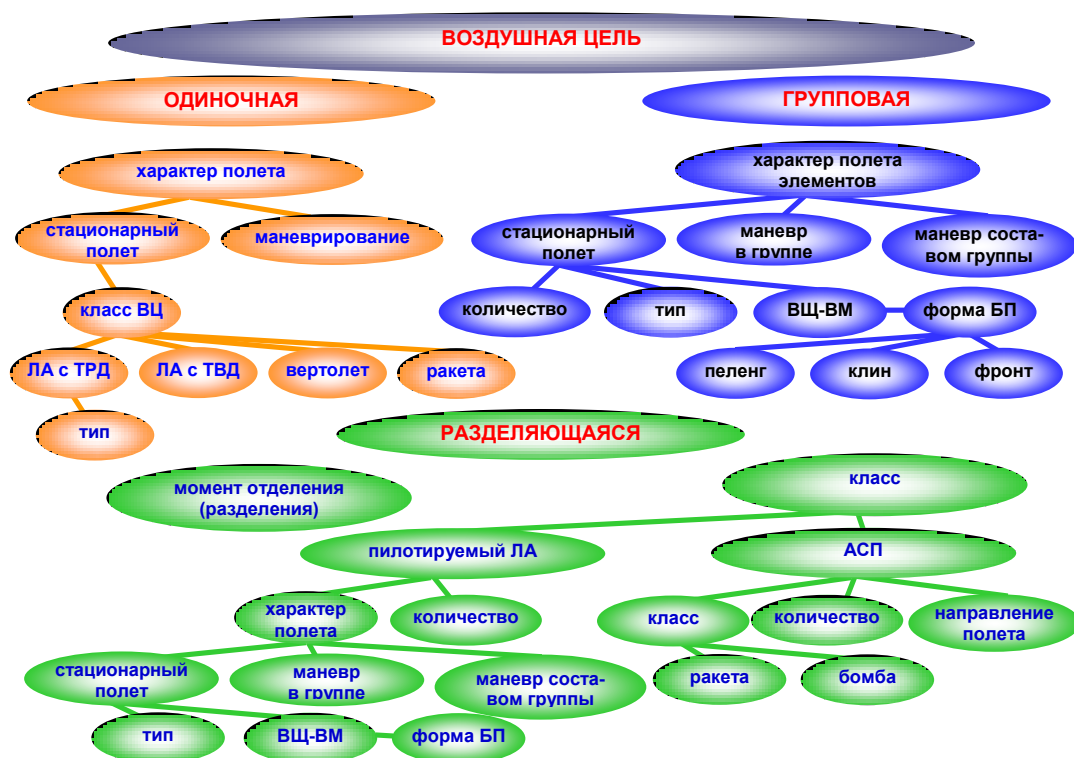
ВОЗДУШНАЯ ЦЕЛЬ

ОДИНОЧНАЯ

ГРУППОВАЯ

характер полета

стационарный полет

маневрирование

класс ВЦ

ЛА с ТРД

ЛА с ТВД

вертолет

ракета

тип

характер полета элементов

стационарный полет

маневр в группе

маневр составом группы

количество

тип

ВЩ-ВМ

форма БП

пеленг

клин

фронт

РАЗДЕЛЯЮЩАЯСЯ

момент отделения (разделения)

класс

пилотируемый ЛА

АСП

характер полета

количество

класс

количество

направление полета

стационарный полет

маневр в группе

маневр составом группы

ракета

бомба

тип

ВЩ-ВМ

форма БП